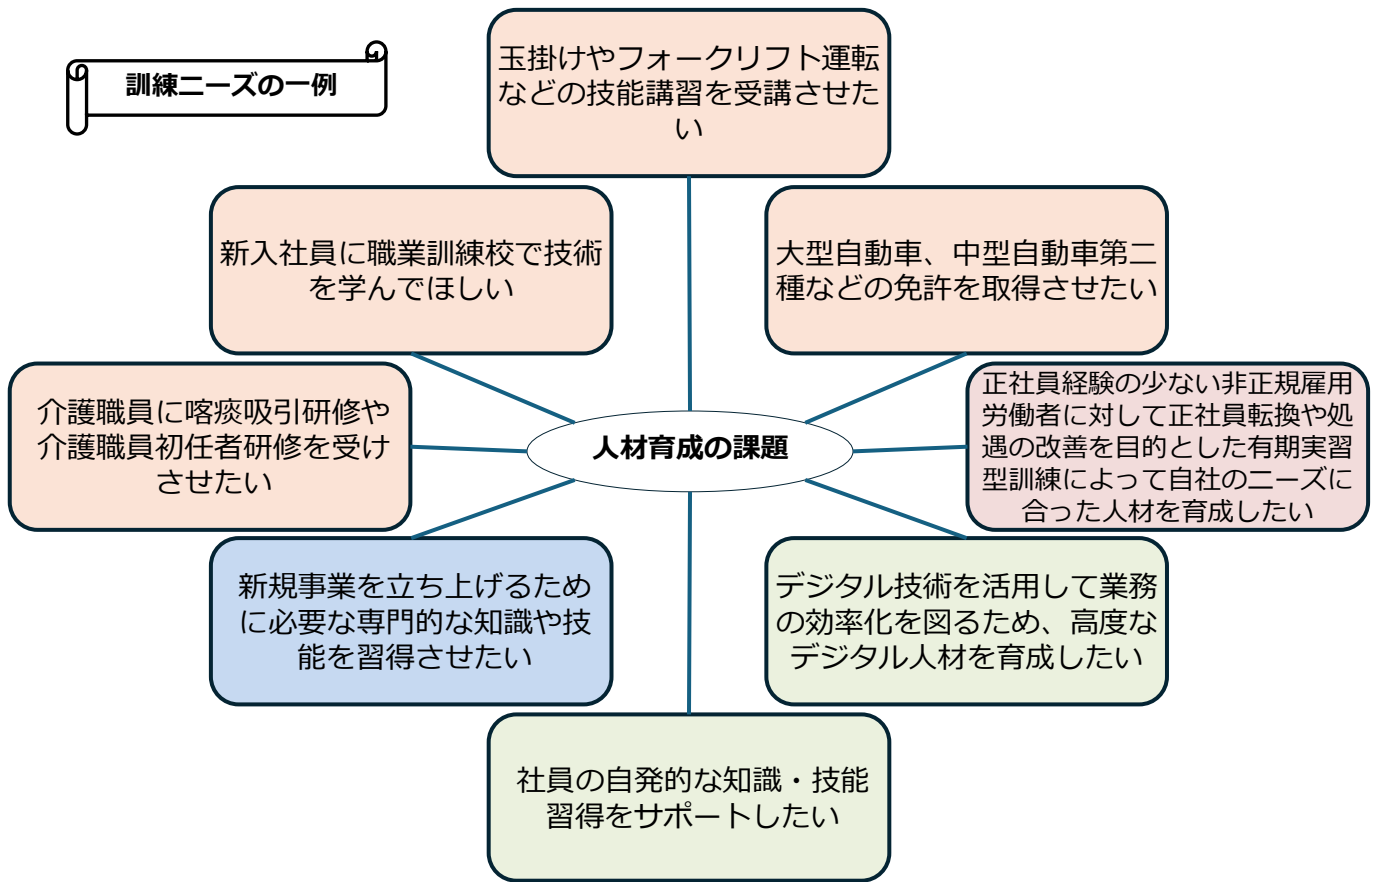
訓練ニーズの一例

玉掛けやフォークリフト運転などの技能講習を受講させたい

新入社員に職業訓練校で技術を学んでほしい

大型自動車、中型自動車第二種などの免許を取得させたい

介護職員に喀痰吸引研修や介護職員初任者研修を受けさせたい

人材育成の課題

正社員経験の少ない非正規雇用労働者に対して正社員転換や処遇の改善を目的とした有期実習型訓練によって自社のニーズに合った人材を育成したい

新規事業を立ち上げるために必要な専門的な知識や技能を習得させたい

デジタル技術を活用して業務の効率化を図るため、高度なデジタル人材を育成したい

社員の自発的な知識・技能習得をサポートしたい